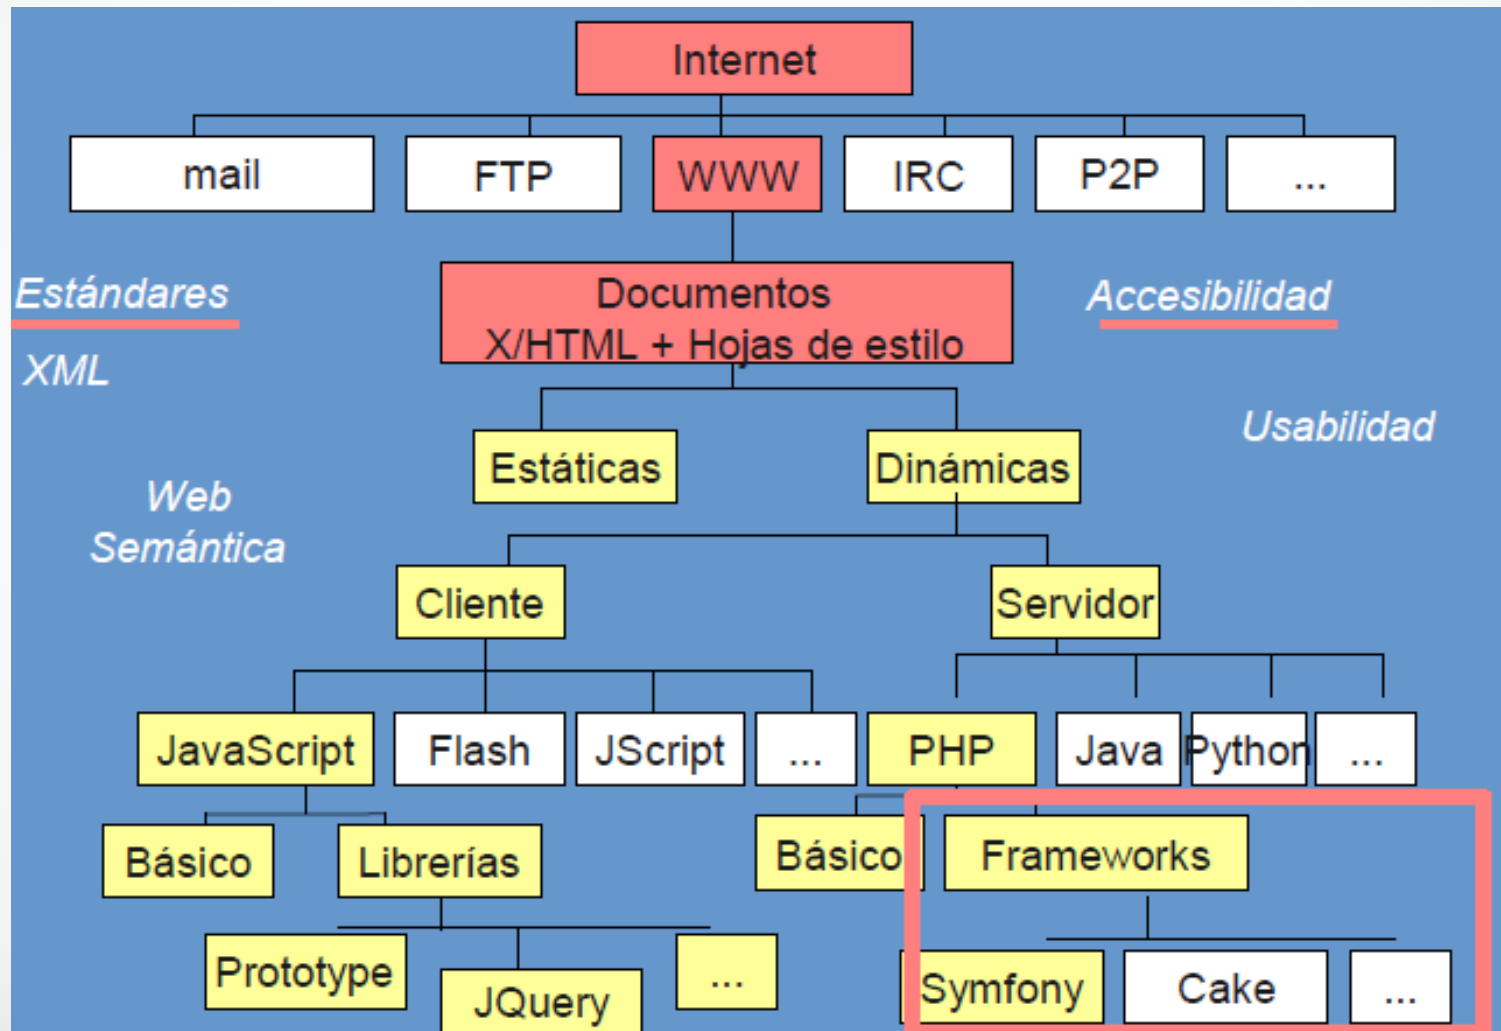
Internet

mail

FTP

WWW

IRC

P2P

...

Estándares

XML

Web Semántica

Documentos X/HTML + Hojas de estilo

Accesibilidad

Usabilidad

Estáticas

Dinámicas

Cliente

Servidor

JavaScript

Flash

JScript

...

PHP

Java

Python

...

Básico

Librerías

Básico

Frameworks

Prototype

JQuery

...

Symfony

Cake

...